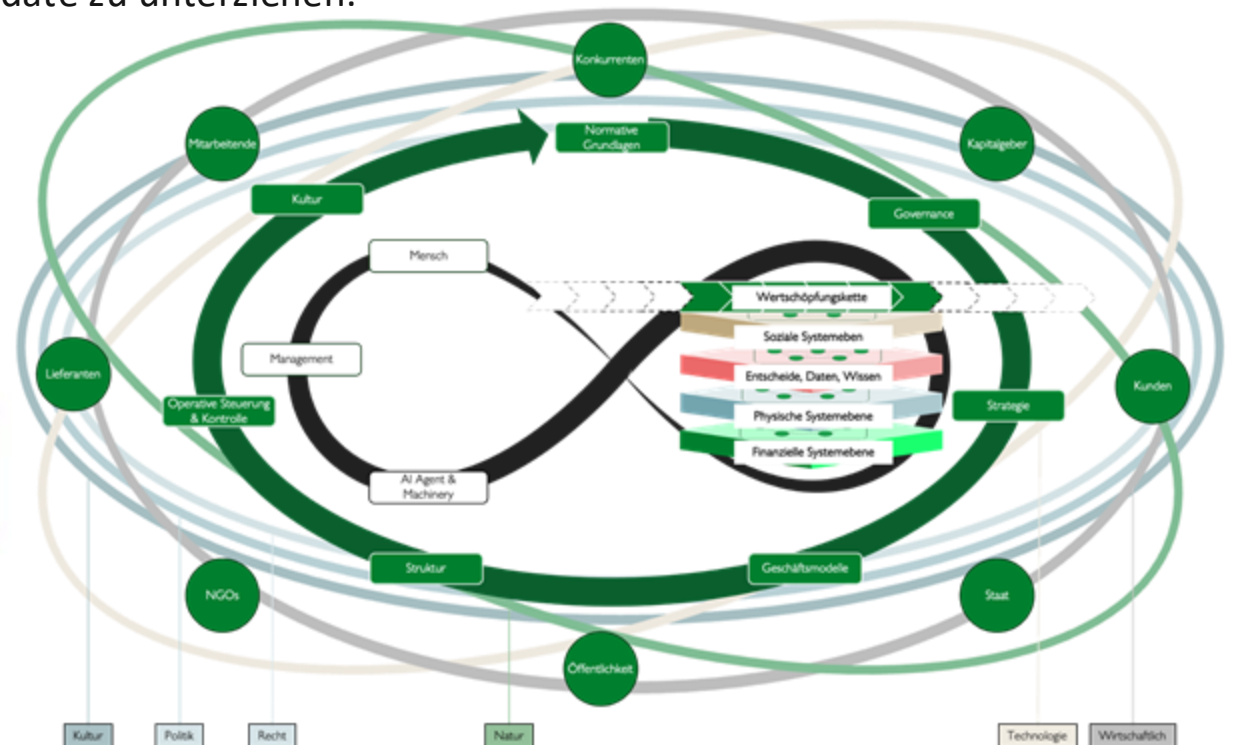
date zu unterziehen.

Konkurrenten

Mitarbeitende

Normative Grundlagen

Kapitalgeber

Kultur

Governance

Mensch

Wertschöpfungskette

Soziale Systemeben

Management

Entscheide, Daten, Wissen

Lieferanten

Kunden

Operative Steuerung & Kontrolle

Strategie

Physische Systemebene

Finanzielle Systemebene

AI Agent & Machinery

Struktur

Geschäftsmodelle

NGOs

Staat

Öffentlichkeit

Kultur

Politik

Recht

Natur

Technologie

Wirtschaftlich